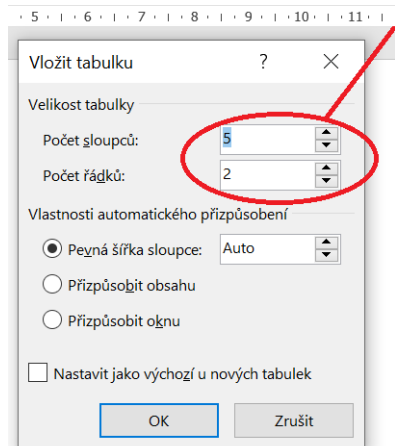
· 5 · ı · 6 · ı · 7 · ı · 8 · ı · 9 · ı · 10 · ı · 11 ·

Vložit tabulku ? ×

Velikost tabulky

Počet sloupců: 5

Počet řádků: 2

Vlastnosti automatického přizpůsobení

Pevná šířka sloupce: Auto

Přizpůsobit obsahu

Přizpůsobit oknu

Nastavit jako výchozí u nových tabulek

OK

Zrušit